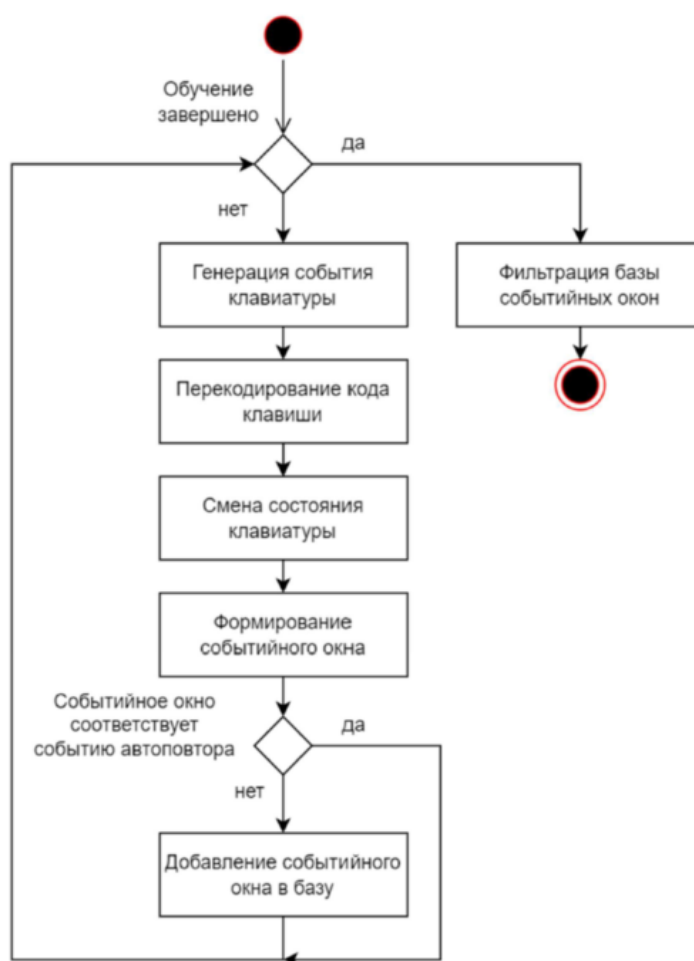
Обучение завершено

да

нет

Генерация события клавиатуры

Фильтрация базы событийных окон

Перекодирование кода клавиши

Смена состояния клавиатуры

Формирование событийного окна

Событийное окно соответствует событию автоповтора

да

нет

Добавление событийного окна в базу